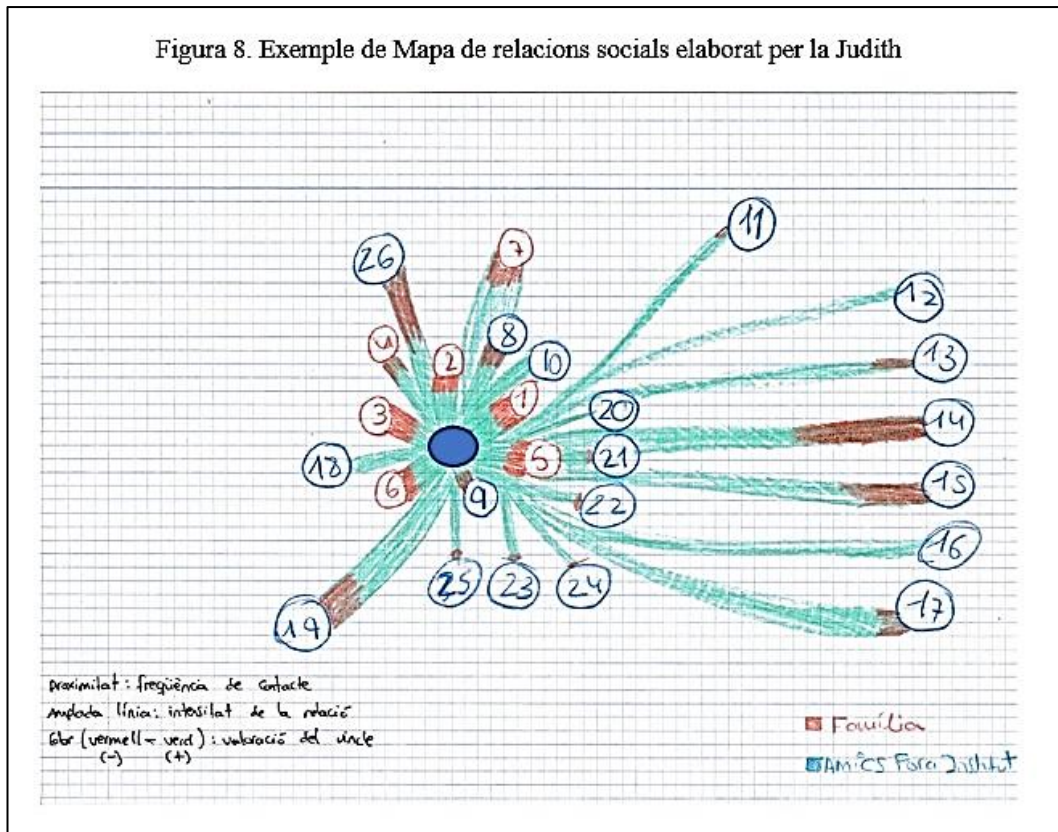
Figura 8. Exemple de Mapa de relacions socials elaborat per la Judith

26
7
11
12
4
2
8
10
13
3
1
20
14
18
5
21
6
9
22
15
16
25
23
24
17
19

Proximitat: freqüència de contacte
Amplada línia: intensitat de la relació
Color (vermell – verd): valoració del vincle
(–) (+)

Família
Amics Fora Institut